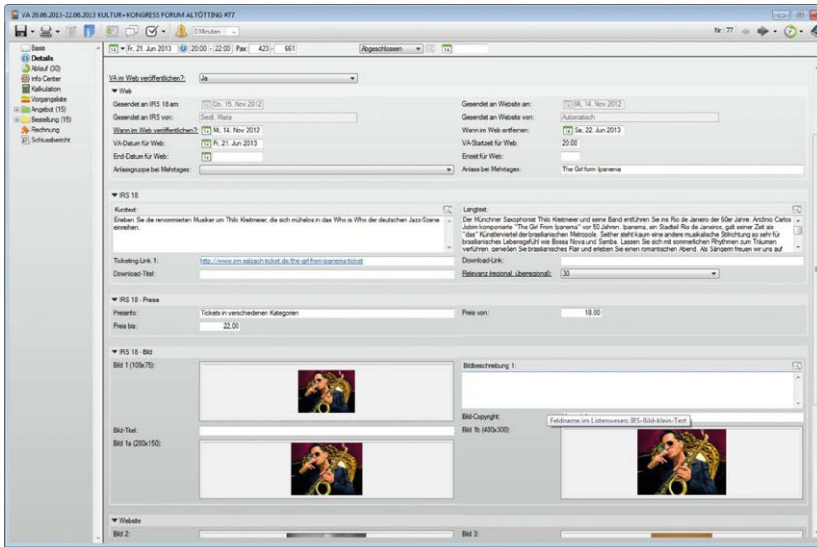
VA 20.06.2013-22.06.2013 KULTUR • KONGRESS FORUM ALTÖTTING #77

0 Minuten

Nr.: 77

Fr, 21. Jun 2013 20:00 - 22:00 Pax: 423 - 661 Abgeschlossen

Basis
Details
Ablauf (30)
Info Center
Kalkulation
Vorgangsliste
Angebot (15)
Bestellung (15)
Rechnung
Schlussbericht

VA im Web veröffentlichen?: Ja

Web

Gesendet an IRS 18 am: Do, 15. Nov 2012
Gesendet an IRS von: Seidl, Maria
Wann im Web veröffentlichen?: Mi, 14. Nov 2012
VA-Datum für Web: Fr, 21. Jun 2013
End-Datum für Web:
Anlassgruppe bei Mehrtages:

Gesendet an Website am: Mi, 14. Nov 2012
Gesendet an Website von: Automatisch
Wann im Web entfernen: Sa, 22. Jun 2013
VA-Startzeit für Web: 20:00
Endzeit für Web:
Anlass bei Mehrtages: The Girl form Ipanema

IRS 18

Kurztext:
Erleben Sie die renommierten Musiker um Thilo Kreitmeier, die sich mühelos in das Who is Who der deutschen Jazz-Szene einreihen.

Langtext:
Der Münchner Saxophonist Thilo Kreitmeier und seine Band entführen Sie ins Rio de Janeiro der 60er Jahre. Antônio Carlos Jobim komponierte "The Girl From Ipanema" vor 50 Jahren. Ipanema, ein Stadtteil Rio de Janeiros, gilt seiner Zeit als "das" Künstlerviertel der brasilianischen Metropole. Seither steht kaum eine andere musikalische Stilrichtung so sehr für brasilianisches Lebensgefühl wie Bossa Nova und Samba. Lassen Sie sich mit sommerlichen Rhythmen zum Träumen verführen, genießen Sie brasilianisches Flair und erleben Sie einen romantischen Abend. Als Sängerin freuen wir uns auf

Ticketing Link 1: http://www.inn-salzach-ticket.de/the-girl-from-ipanema-ticket
Download-Titel:
Download-Link:
Relevanz (regional, überregional): 30

IRS 18 - Preise

Preisinfo: Tickets in verschiedenen Kategorien
Preis bis: 22,00
Preis von: 18,00

IRS 18 - Bild

Bild 1 (100x75):
Bildbeschreibung 1:
Bild-Copyright:
Feldname im Listenwesen: IRS-Bild-klein-Text
Bild-Titel:
Bild 1a (200x150):
Bild 1b (400x300):

Website

Bild 2:
Bild 3: